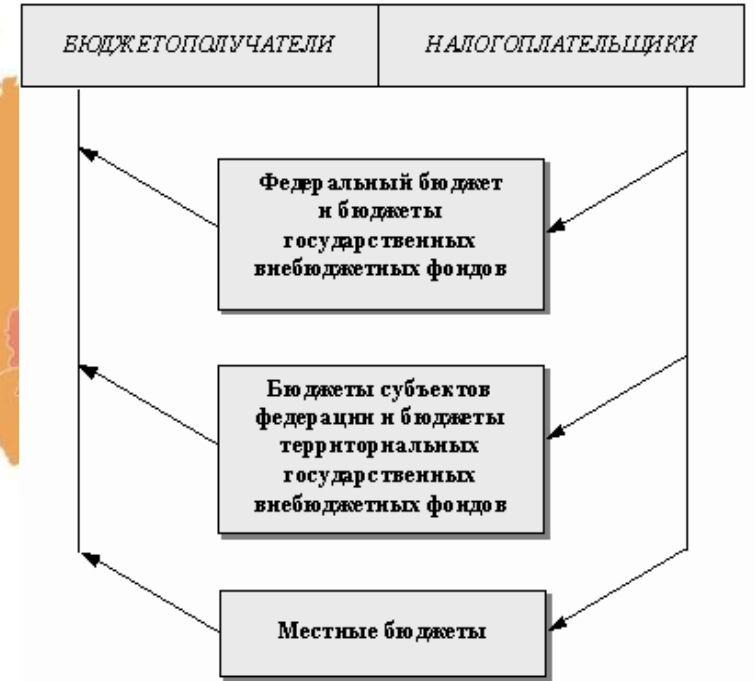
| БЮДЖЕТОПОЛУЧАТЕЛИ | НАЛОГОПЛАТЕЛЬЩИКИ |
|---|---|

Федеральный бюджет и бюджеты государственных внебюджетных фондов

Бюджеты субъектов федерации и бюджеты территориальных государственных внебюджетных фондов

Местные бюджеты